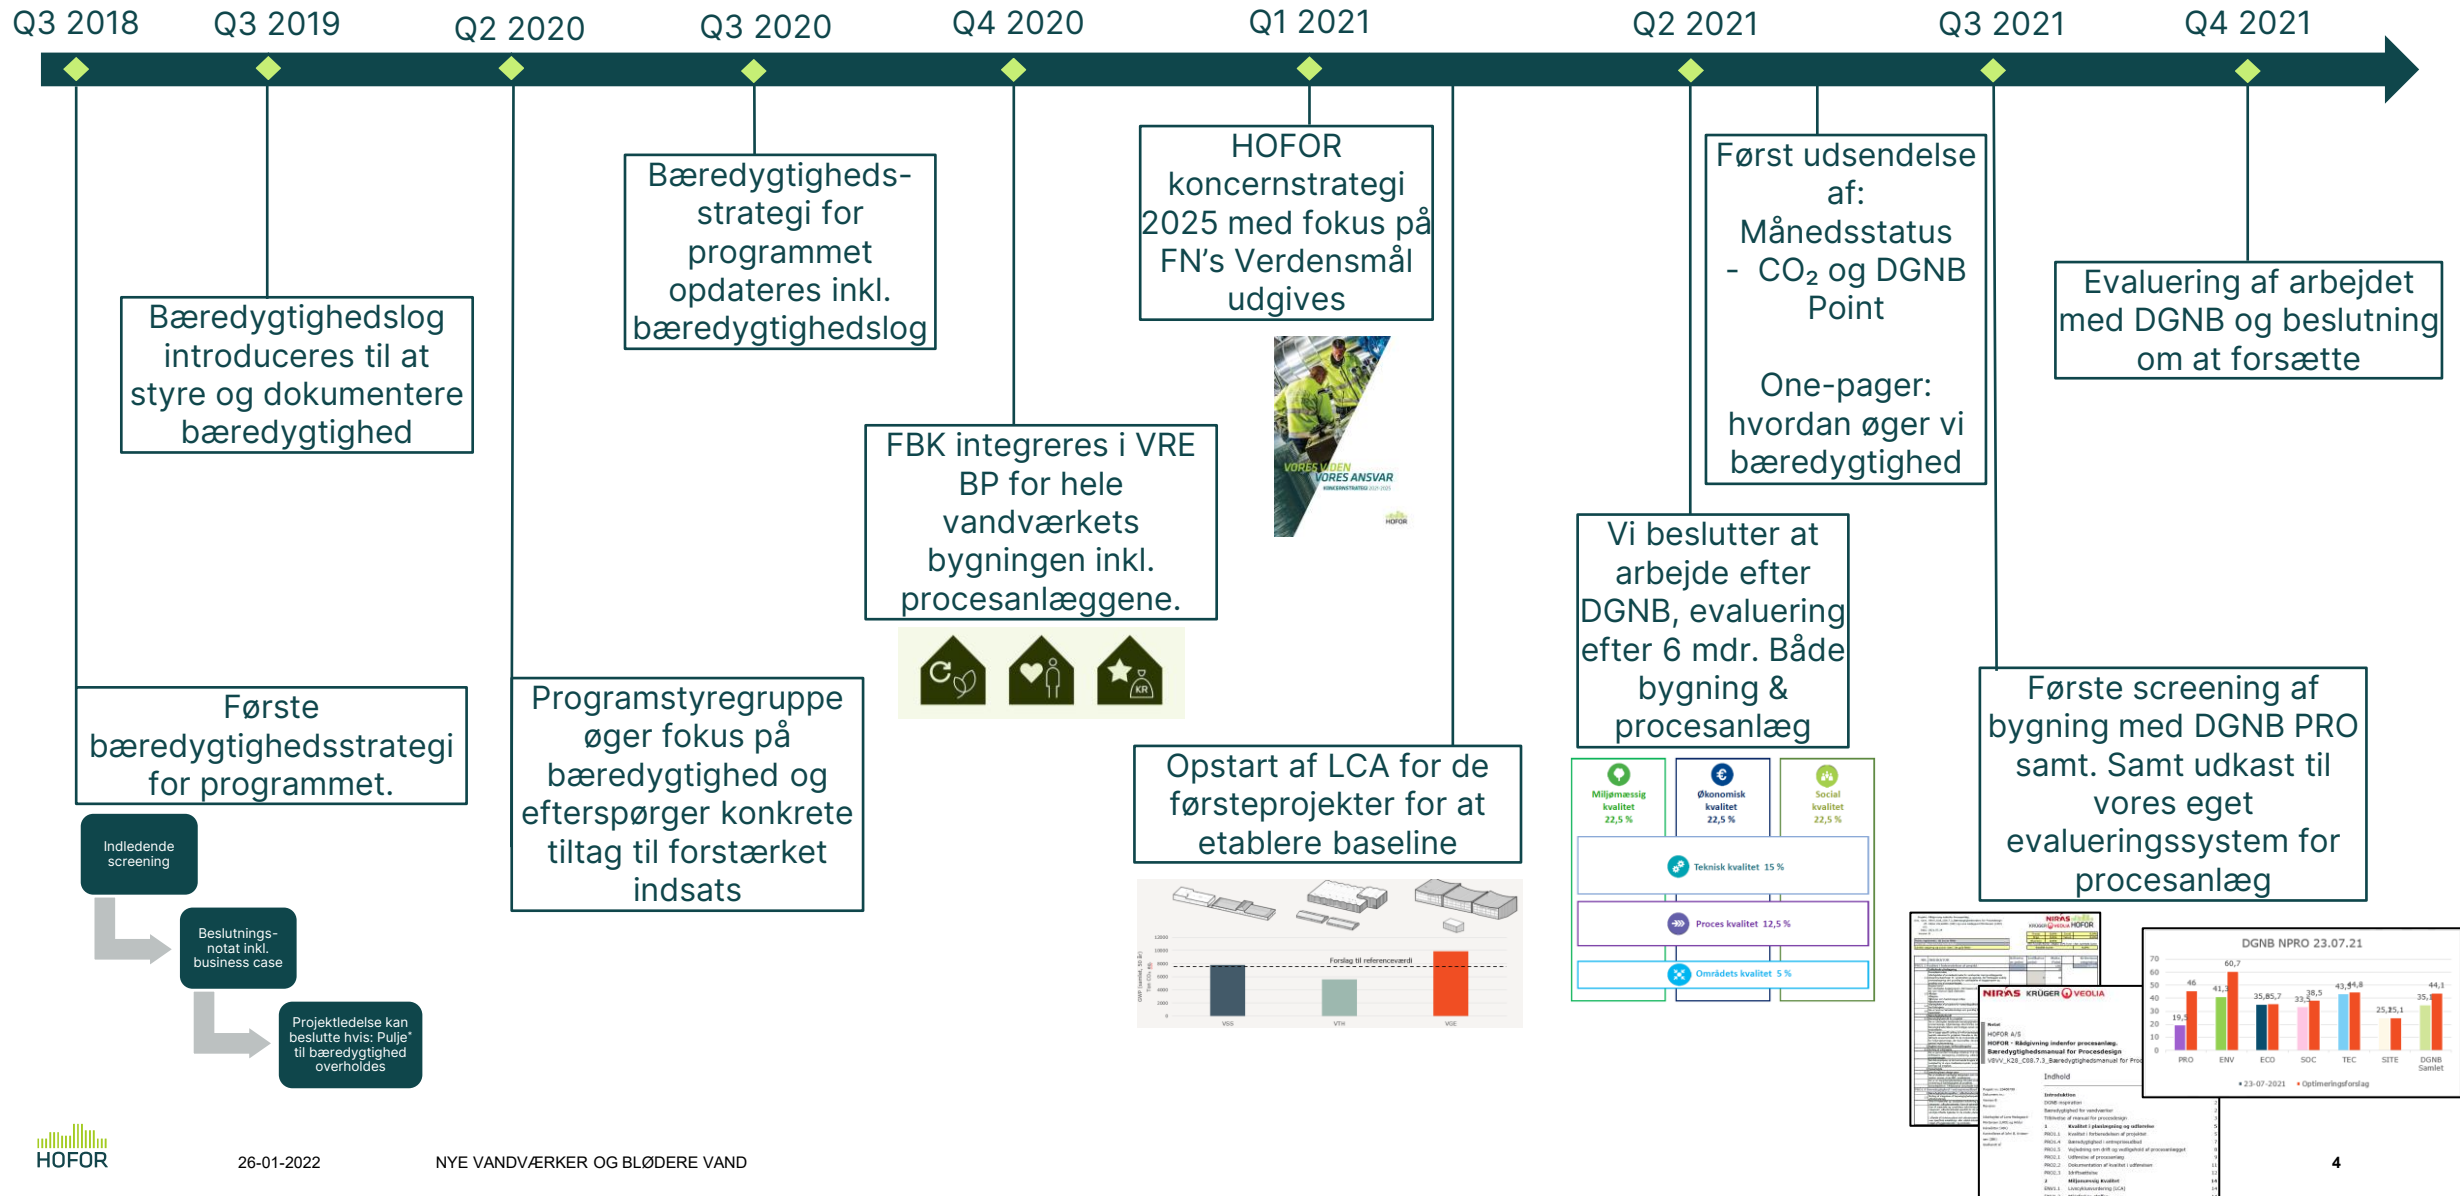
Q3 2018 Q3 2019 Q2 2020 Q3 2020 Q4 2020 Q1 2021 Q2 2021 Q3 2021 Q4 2021

Bæredygtighedslog introduceres til at styre og dokumentere bæredygtighed

Første bæredygtighedsstrategi for programmet.

Indledende screening

Beslutningsnotat inkl. business case

Projektledelse kan beslutte hvis: Pulje til bæredygtighed overholdes

Programstyregruppe øger fokus på bæredygtighed og efterspørger konkrete tiltag til forstærket indsats

Bæredygtighedsstrategi for programmet opdateres inkl. bæredygtighedslog

FBK integreres i VRE BP for hele vandværkets bygningen inkl. procesanlæggene.

HOFOR koncernstrategi 2025 med fokus på FN's Verdensmål udgives

VORES VIDEN VORES ANSVAR

Opstart af LCA for de førsteprojekter for at etablere baseline

Forslag til referenceværdi

VSS VTH VGE

Vi beslutter at arbejde efter DGNB, evaluering efter 6 mdr. Både bygning & procesanlæg

Miljømæssig kvalitet 22,5 %
Økonomisk kvalitet 22,5 %
Social kvalitet 22,5 %
Teknisk kvalitet 15 %
Proces kvalitet 12,5 %
Områdets kvalitet 5 %

Først udsendelse af: Månedsstatus - $CO_2$ og DGNB Point

One-pager: hvordan øger vi bæredygtighed

Første screening af bygning med DGNB PRO samt. Samt udkast til vores eget evalueringssystem for procesanlæg

Evaluering af arbejdet med DGNB og beslutning om at forsætte

DGNB NPRO 23.07.21

PRO ENV ECO SOC TEC SITE DGNB Samlet

HOFOR 26-01-2022 NYE VANDVÆRKER OG BLØDERE VAND 4